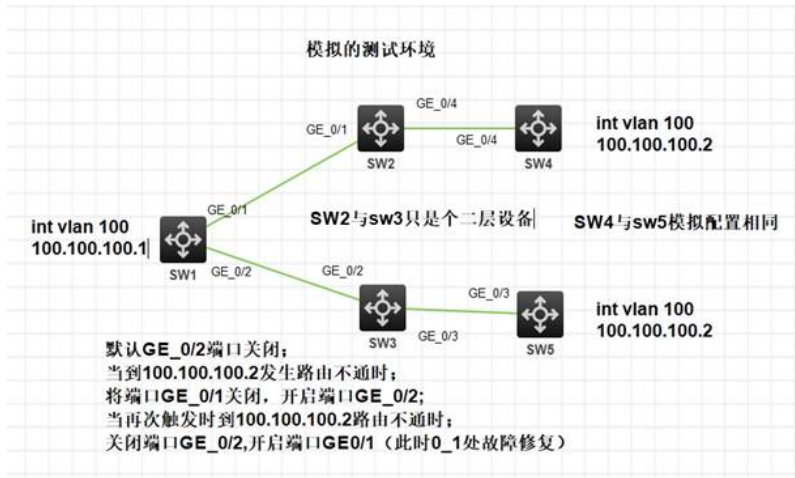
模拟的测试环境

GE_0/4

GE_0/1

int vlan 100
100.100.100.2

GE_0/4

SW2

SW4

GE_0/1

int vlan 100
100.100.100.1

SW2与sw3只是个二层设备

SW4与sw5模拟配置相同

SW1

GE_0/2

GE_0/2

GE_0/3

int vlan 100
100.100.100.2

SW3

GE_0/3

SW5

默认GE_0/2端口关闭；
当到100.100.100.2发生路由不通时；
将端口GE_0/1关闭，开启端口GE_0/2;
当再次触发时到100.100.100.2路由不通时；
关闭端口GE_0/2,开启端口GE0/1（此时0_1处故障修复）